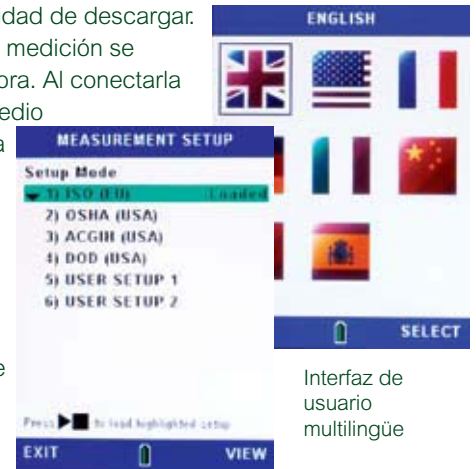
dad de descargar. medición se bra. Al conectarla edio

a

e

ENGLISH

SELECT

MEASUREMENT SETUP

Setup Mode

1) ISO (EU) Loaded

2) OSHA (USA)

3) ACGIH (USA)

4) DOD (USA)

5) USER SETUP 1

6) USER SETUP 2

Press ▶■ to load highlighted setup

EXIT

VIEW

Interfaz de usuario multilingüe